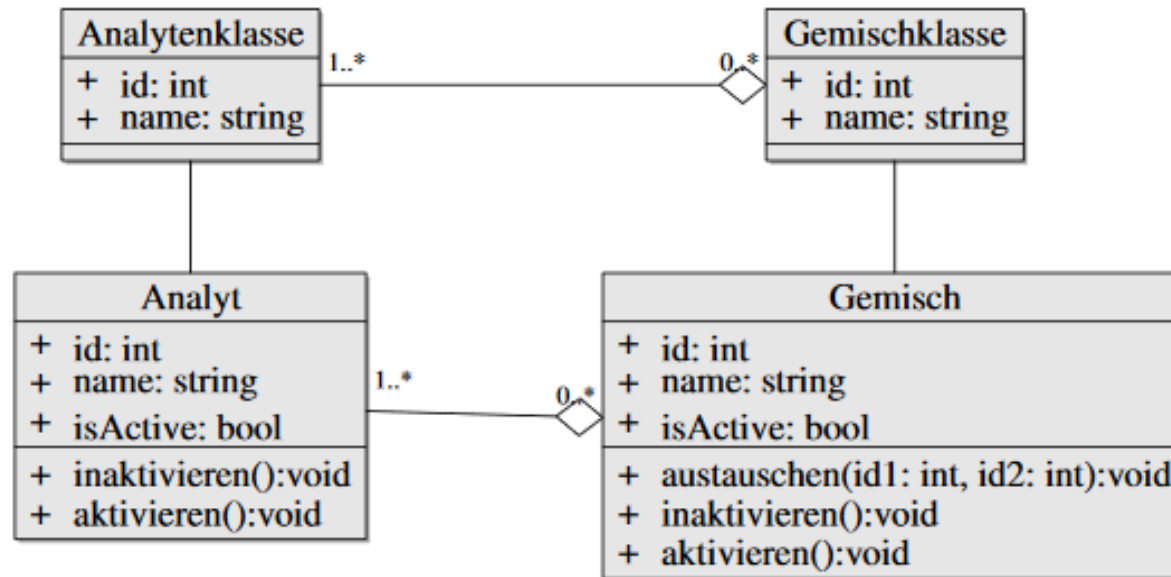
Analytenklasse

+ id: int
+ name: string

1..*

0..*

Gemischklasse

+ id: int
+ name: string

Analyt

+ id: int
+ name: string
+ isActive: bool

+ inaktivieren():void
+ aktivieren():void

1..*

0..*

Gemisch

+ id: int
+ name: string
+ isActive: bool

+ austauschen(id1: int, id2: int):void
+ inaktivieren():void
+ aktivieren():void